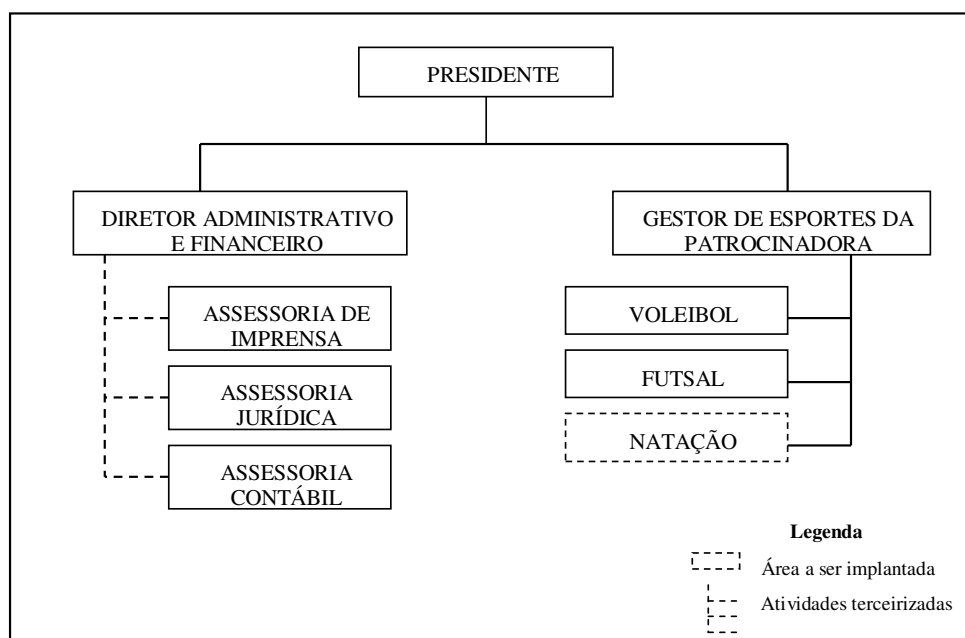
PRESIDENTE

DIRETOR ADMINISTRATIVO E FINANCEIRO

GESTOR DE ESPORTES DA PATROCINADORA

ASSESSORIA DE IMPRENSA

ASSESSORIA JURÍDICA

ASSESSORIA CONTÁBIL

VOLEIBOL

FUTSAL

NATAÇÃO

Legenda

Área a ser implantada

Atividades terceirizadas